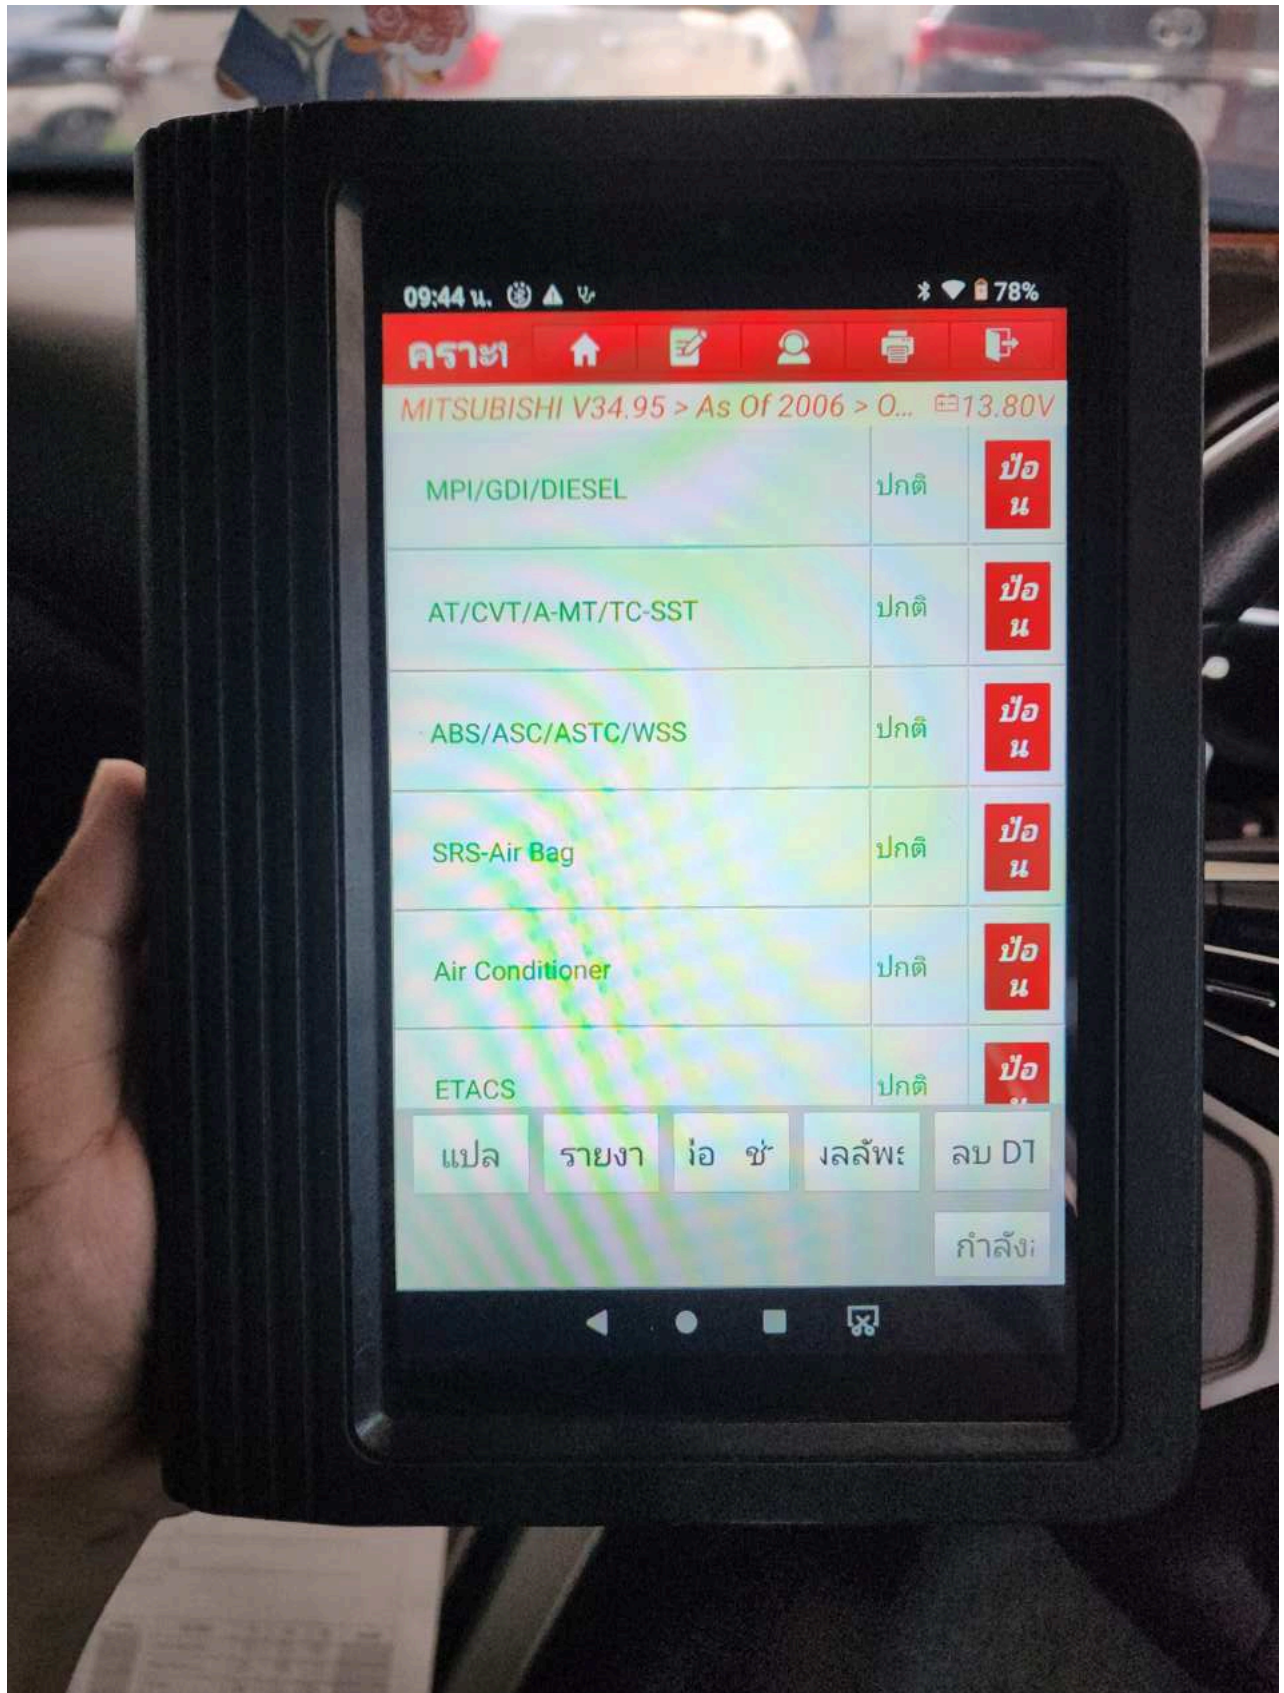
09:44 น.

78%

ตรวจ

MITSUBISHI V34.95 > As Of 2006 > O... 13.80V

| | | |
|---|---|---|
| MPI/GDI/DIESEL | ปกติ | ป้อน |
| AT/CVT/A-MT/TC-SST | ปกติ | ป้อน |
| ABS/ASC/ASTC/WSS | ปกติ | ป้อน |
| SRS-Air Bag | ปกติ | ป้อน |
| Air Conditioner | ปกติ | ป้อน |
| ETACS | ปกติ | ป้อ |

แปล

รายงา

่อ ช่

งลลัพธ

ลบ DT

กำลัง